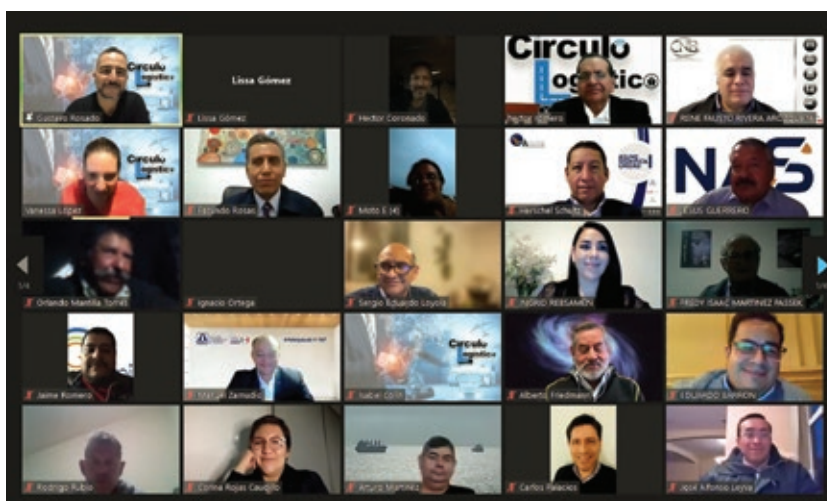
Circulo Logistico
Gustavo Rosado
Lissa Gómez
Lissa Gómez
Hector Coronado
Circulo Logistico
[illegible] Gómez
CNB
RENE FAUSTO RIVERA ARC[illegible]
Circulo Logistico
Vanessa Lopez
Facundo Rosas
Moto E (4)
Herschel Schultz
NAFS
LUIS GUERRERO
1/4
Orlando Mantilla Torres
Ignacio Ortega
Sergio Eduardo Loyola
INGRID REBSAMEN
FREDY ISAAC MARTINEZ PASSEK
Jaime Romero
Manuel Zamudio
Circulo Logistico
Isabel Ortiz
Alberto Friedmann
EDUARDO SAMRON
Rodrigo Rubio
Corina Rojas Caudillo
Arturo Martinez
Carlos Palacios
José Alfonso Leyva